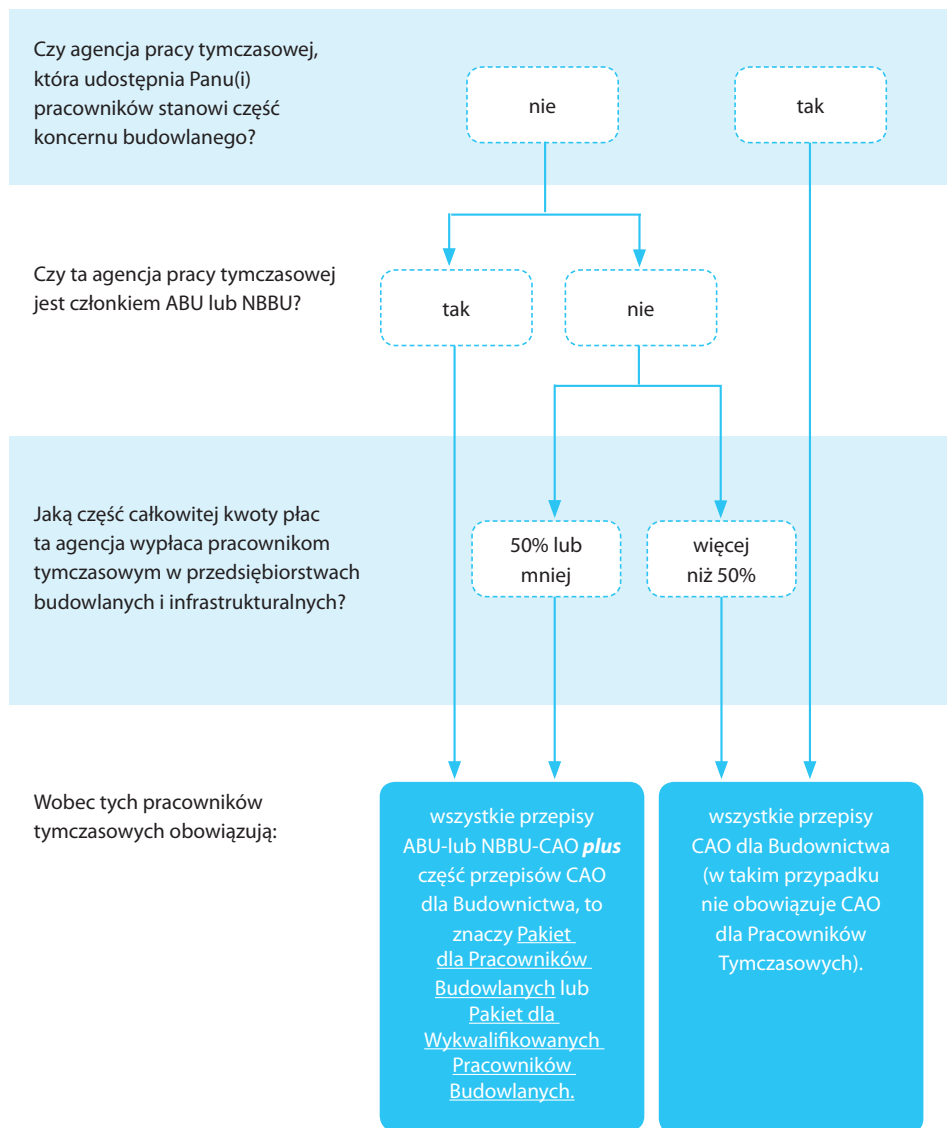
Czy agencja pracy tymczasowej, która udostępnia Panu(i) pracowników stanowi część koncernu budowlanego?

nie

tak

Czy ta agencja pracy tymczasowej jest członkiem ABU lub NBBU?

tak

nie

Jaką część całkowitej kwoty płac ta agencja wypłaca pracownikom tymczasowym w przedsiębiorstwach budowlanych i infrastrukturalnych?

50% lub mniej

więcej niż 50%

Wobec tych pracowników tymczasowych obowiązują:

wszystkie przepisy ABU-lub NBBU-CAO ***plus*** część przepisów CAO dla Budownictwa, to znaczy Pakiet dla Pracowników Budowlanych lub Pakiet dla Wykwalifikowanych Pracowników Budowlanych.

wszystkie przepisy CAO dla Budownictwa (w takim przypadku nie obowiązuje CAO dla Pracowników Tymczasowych).